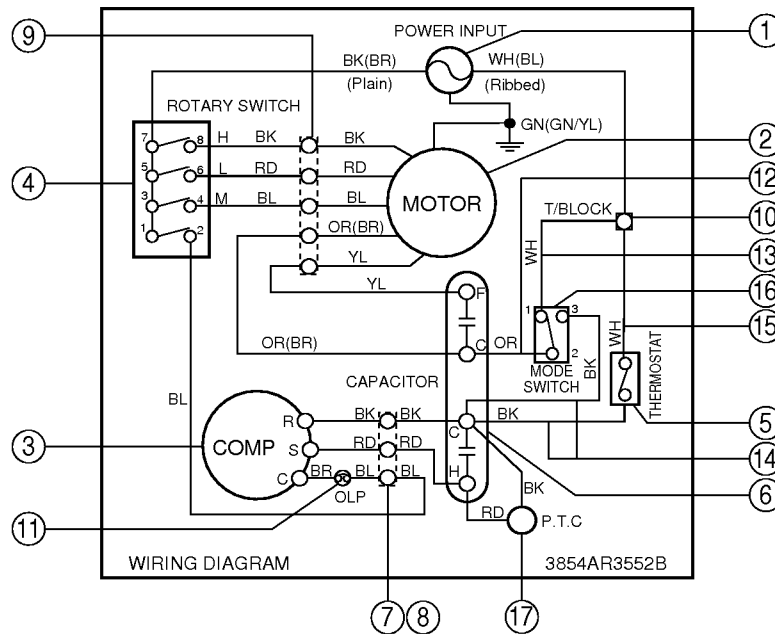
POWER INPUT
BK(BR)
WH(BL)
(Plain)
(Ribbed)
GN(GN/YL)
ROTARY SWITCH
7
8
H
BK
BK
5
6
L
RD
RD
3
4
M
BL
BL
MOTOR
1
2
OR(BR)
YL
YL
F
T/BLOCK
WH
1
3
2
MODE SWITCH
WH
BK
THERMOSTAT
OR(BR)
C
OR
CAPACITOR
BL
R
BK
BK
BK
S
RD
RD
C
COMP
C
BR
BL
BL
OLP
H
BK
RD
P.T.C
WIRING DIAGRAM
3854AR3552B
①
②
③
④
⑤
⑥
⑦
⑧
⑨
⑩
⑪
⑫
⑬
⑭
⑮
⑯
⑰